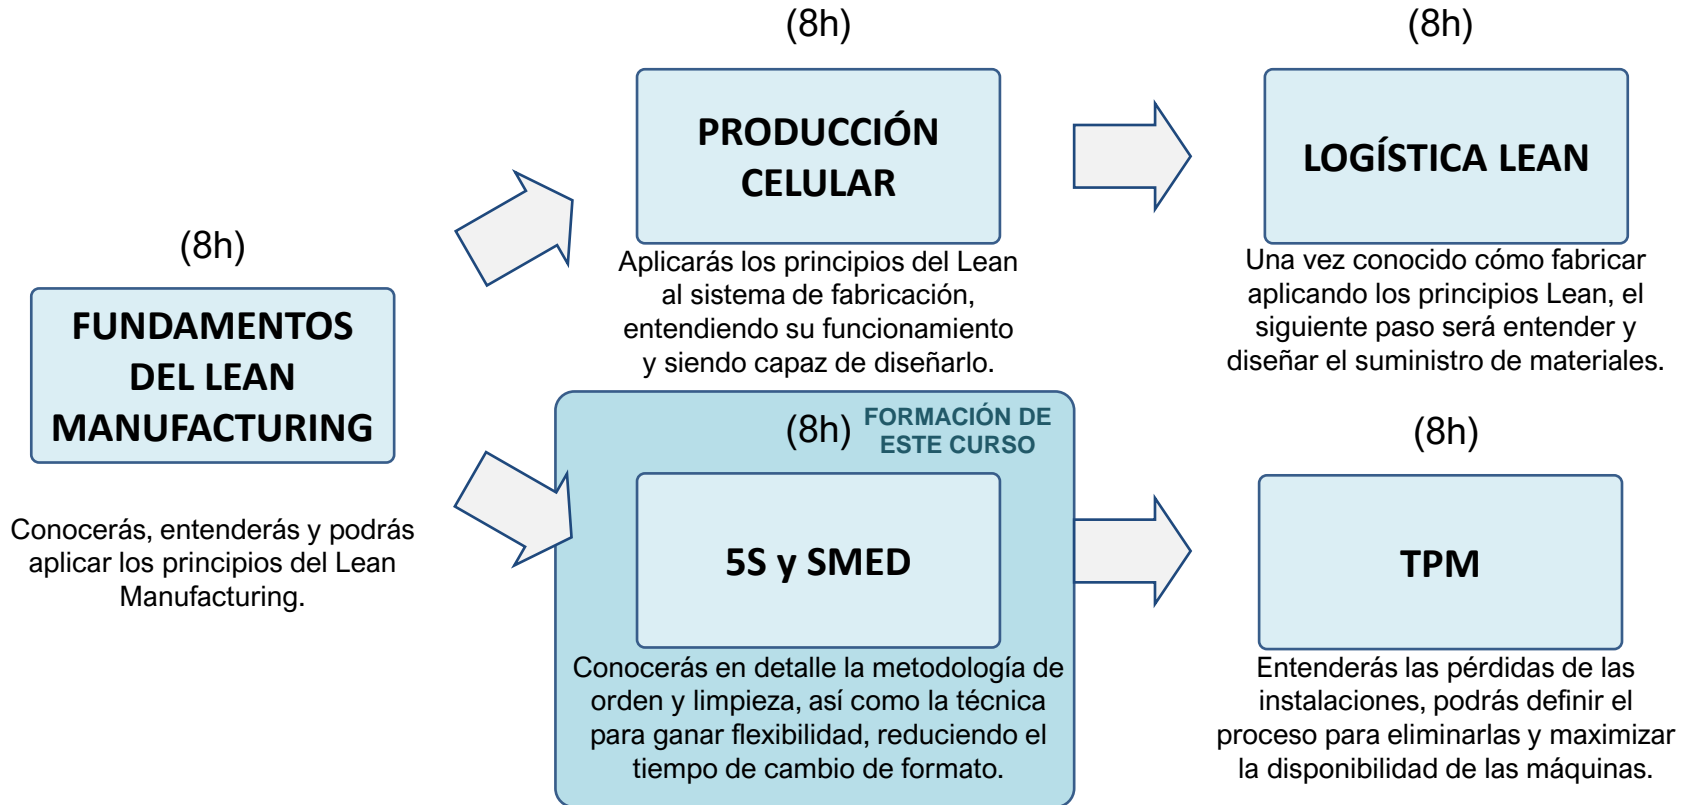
(8h)

FUNDAMENTOS DEL LEAN MANUFACTURING

Conocerás, entenderás y podrás aplicar los principios del Lean Manufacturing.

(8h)

PRODUCCIÓN CELULAR

Aplicarás los principios del Lean al sistema de fabricación, entendiendo su funcionamiento y siendo capaz de diseñarlo.

(8h)

LOGÍSTICA LEAN

Una vez conocido cómo fabricar aplicando los principios Lean, el siguiente paso será entender y diseñar el suministro de materiales.

(8h) FORMACIÓN DE ESTE CURSO

5S y SMED

Conocerás en detalle la metodología de orden y limpieza, así como la técnica para ganar flexibilidad, reduciendo el tiempo de cambio de formato.

(8h)

TPM

Entenderás las pérdidas de las instalaciones, podrás definir el proceso para eliminarlas y maximizar la disponibilidad de las máquinas.